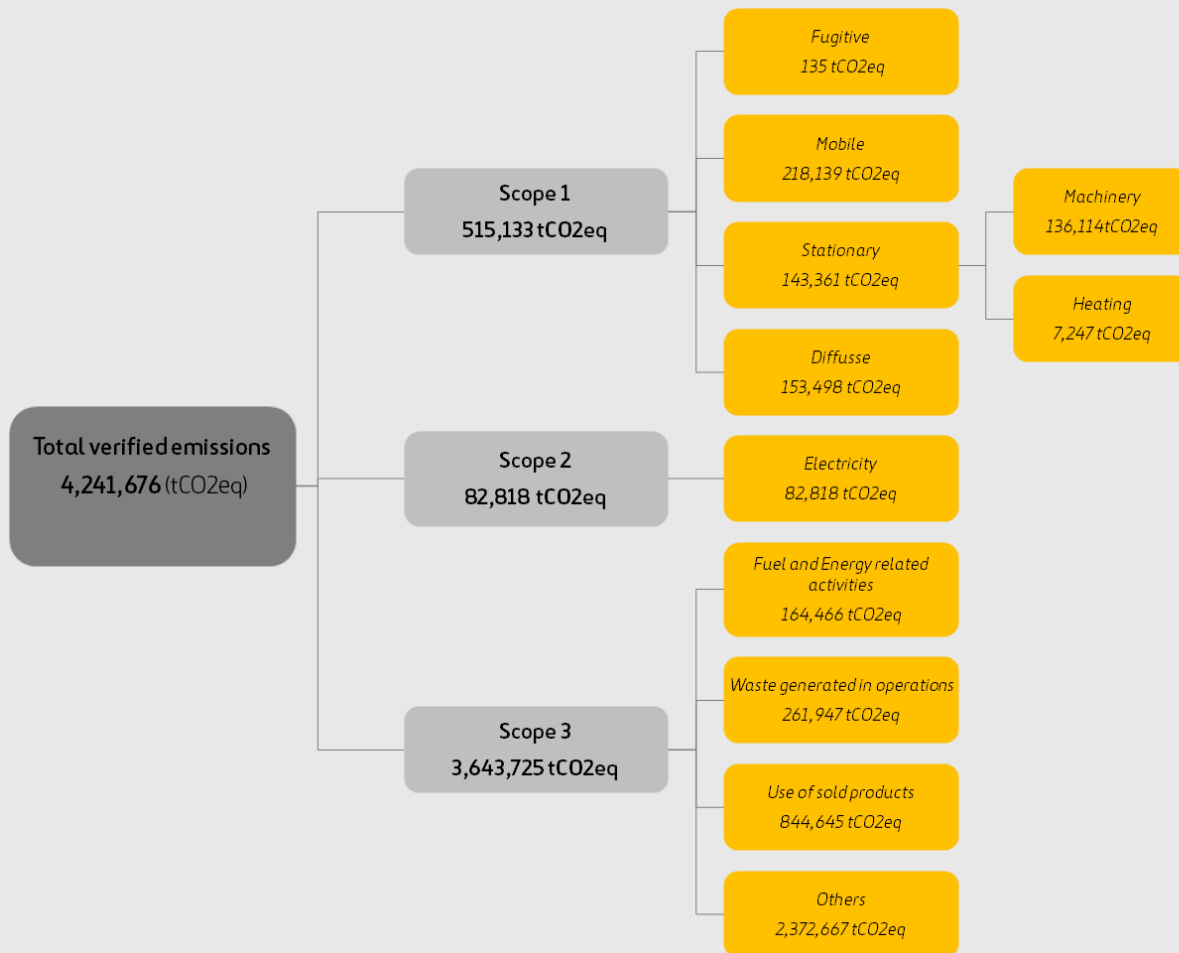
Total verified emissions
4,241,676 (tCO2eq)

Scope 1
515,133 tCO2eq

Fugitive
135 tCO2eq

Mobile
218,139 tCO2eq

Stationary
143,361 tCO2eq

Machinery
136,114tCO2eq

Heating
7,247 tCO2eq

Diffusse
153,498 tCO2eq

Scope 2
82,818 tCO2eq

Electricity
82,818 tCO2eq

Scope 3
3,643,725 tCO2eq

Fuel and Energy related activities
164,466 tCO2eq

Waste generated in operations
261,947 tCO2eq

Use of sold products
844,645 tCO2eq

Others
2,372,667 tCO2eq